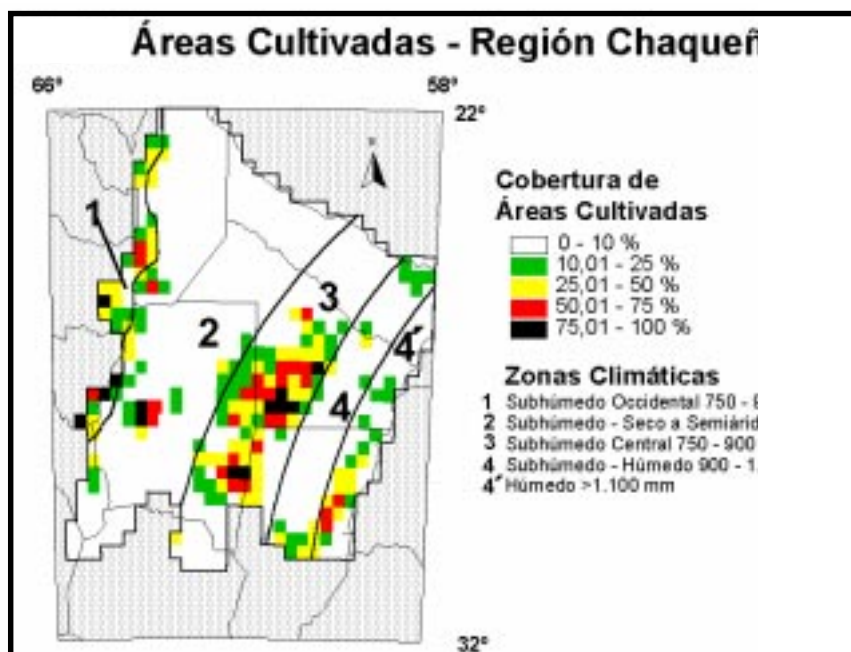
Áreas Cultivadas - Región Chaqueñ

66°

58°

22°

1

2

3

4

4'

Cobertura de Áreas Cultivadas

0 - 10 %
10,01 - 25 %
25,01 - 50 %
50,01 - 75 %
75,01 - 100 %

Zonas Climáticas

1 Subhúmedo Occidental 750 - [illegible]
2 Subhúmedo - Seco a Semiárid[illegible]
3 Subhúmedo Central 750 - 900
4 Subhúmedo - Húmedo 900 - 1.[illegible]
4' Húmedo >1.100 mm

32°